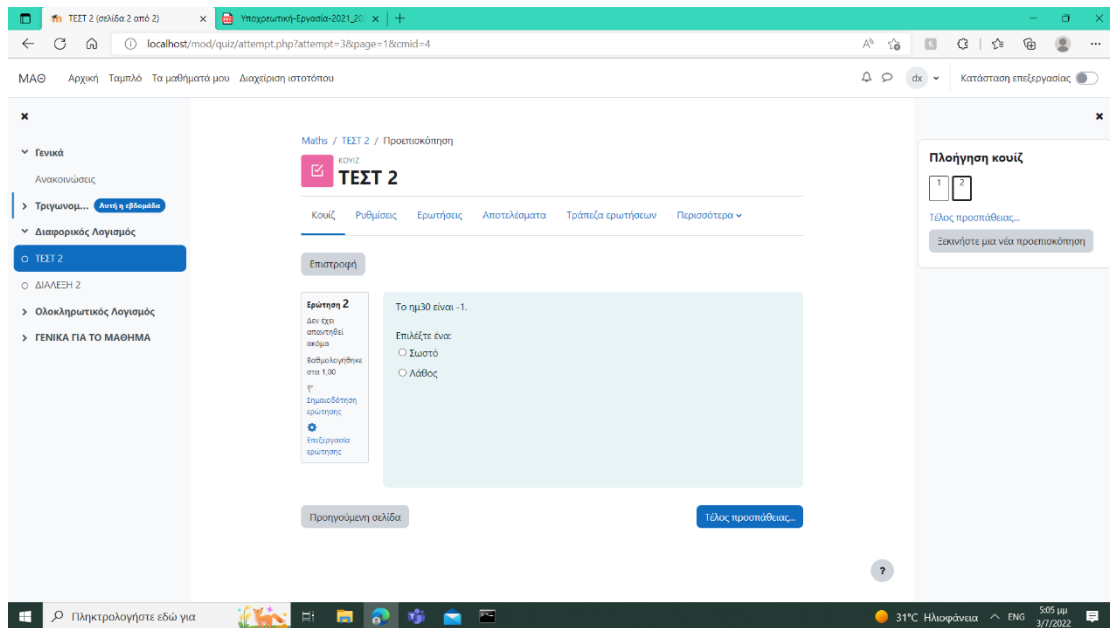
ΤΕΣΤ 2 (σελίδα 2 από 2) ×
Υποχρεωτική-Εργασία-2021_20 ×
+

localhost/mod/quiz/attempt.php?attempt=3&page=1&cmid=4

ΜΑΘ Αρχική Ταμπλό Τα μαθήματά μου Διαχείριση ιστοτόπου

dx Κατάσταση επεξεργασίας

×

Γενικά
Ανακοινώσεις
Τριγωνομ... Αυτή η εβδομάδα
Διαφορικός Λογισμός
ΤΕΣΤ 2
ΔΙΑΛΕΞΗ 2
Ολοκληρωτικός Λογισμός
ΓΕΝΙΚΑ ΓΙΑ ΤΟ ΜΑΘΗΜΑ

Maths / ΤΕΣΤ 2 / Προεπισκόπηση

ΚΟΥΙΖ
ΤΕΣΤ 2

Κουίζ Ρυθμίσεις Ερωτήσεις Αποτελέσματα Τράπεζα ερωτήσεων Περισσότερα

Επιστροφή

Ερώτηση 2
Δεν έχει απαντηθεί ακόμα
Βαθμολογήθηκε στα 1,00
Σημαιοδότηση ερώτησης
Επεξεργασία ερώτησης

Το ημ30 είναι -1.

Επιλέξτε ένα:
Σωστό
Λάθος

Προηγούμενη σελίδα

Τέλος προσπάθειας...

×

Πλοήγηση κουίζ
1 2
Τέλος προσπάθειας...
Ξεκινήστε μια νέα προεπισκόπηση

?

Πληκτρολογήστε εδώ για

31°C Ηλιοφάνεια ENG 5:05 μμ 3/7/2022